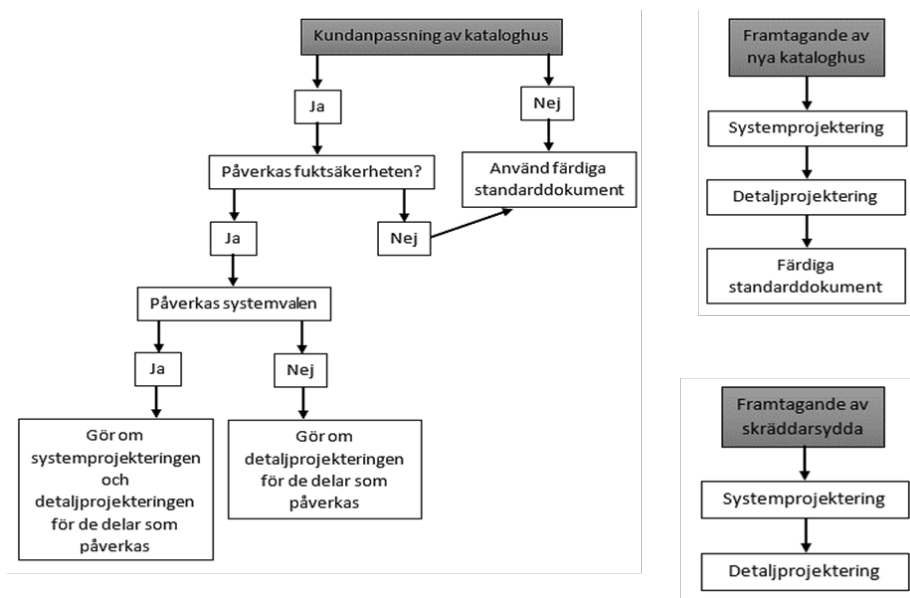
Kundanpassning av kataloghus

Ja

Nej

Påverkas fuktsäkerheten?

Använd färdiga standarddokument

Ja

Nej

Påverkas systemvalen

Ja

Nej

Gör om systemprojekteringen och detaljprojekteringen för de delar som påverkas

Gör om detaljprojekteringen för de delar som påverkas

Framtagande av nya kataloghus

Systemprojektering

Detaljprojektering

Färdiga standarddokument

Framtagande av skräddarsydda

Systemprojektering

Detaljprojektering